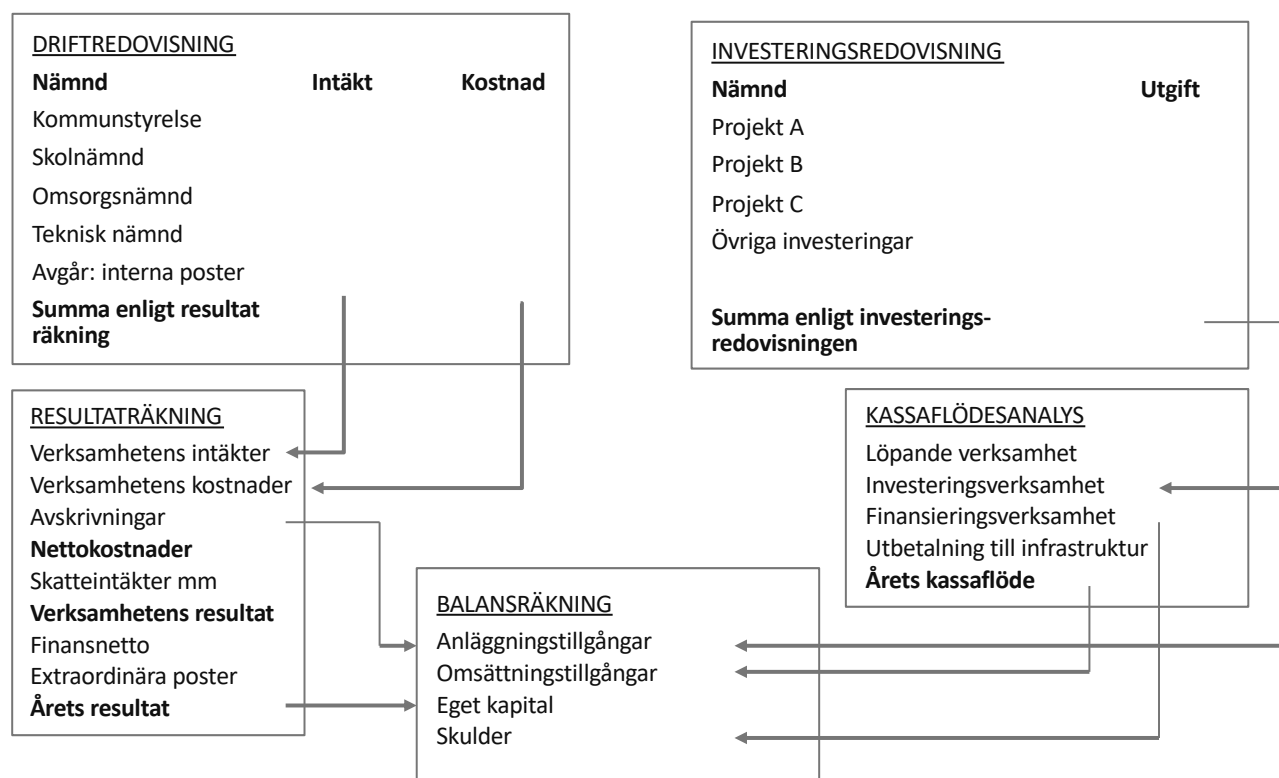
DRIFTREDOVISNING

| Nämnd | Intäkt | Kostnad |
|---|---|---|
| Kommunstyrelse | | |
| Skolnämnd | | |
| Omsorgsnämnd | | |
| Teknisk nämnd | | |
| Avgår: interna poster | | |
| Summa enligt resultat räkning | | |

INVESTERINGSREDOVISNING

| Nämnd | Utgift |
|---|---|
| Projekt A | |
| Projekt B | |
| Projekt C | |
| Övriga investeringar | |
| Summa enligt investeringsredovisningen | |

RESULTATRÄKNING
Verksamhetens intäkter
Verksamhetens kostnader
Avskrivningar
Nettokostnader
Skatteintäkter mm
Verksamhetens resultat
Finansnetto
Extraordinära poster
Årets resultat

KASSAFLÖDESANALYS
Löpande verksamhet
Investeringsverksamhet
Finansieringsverksamhet
Utbetalning till infrastruktur
Årets kassaflöde

BALANSRÄKNING
Anläggningstillgångar
Omsättningstillgångar
Eget kapital
Skulder